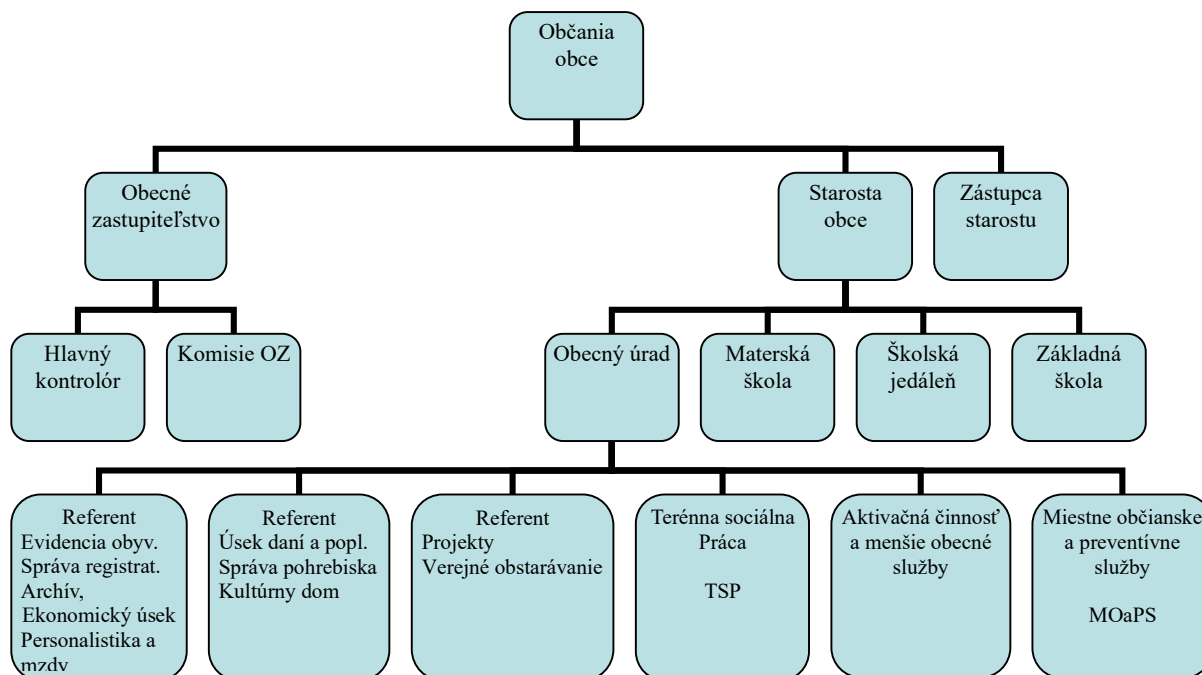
Občania obce

Obecné zastupiteľstvo

Starosta obce

Zástupca starostu

Hlavný kontrolór

Komisie OZ

Obecný úrad

Materská škola

Školská jedáleň

Základná škola

Referent
Evidencia obyv.
Správa registrat.
Archív,
Ekonomický úsek
Personalistika a mzdy

Referent
Úsek daní a popl.
Správa pohrebiska
Kultúrny dom

Referent
Projekty
Verejné obstarávanie

Terénna sociálna Práca

TSP

Aktivačná činnosť a menšie obecné služby

Miestne občianske a preventívne služby

MOaPS